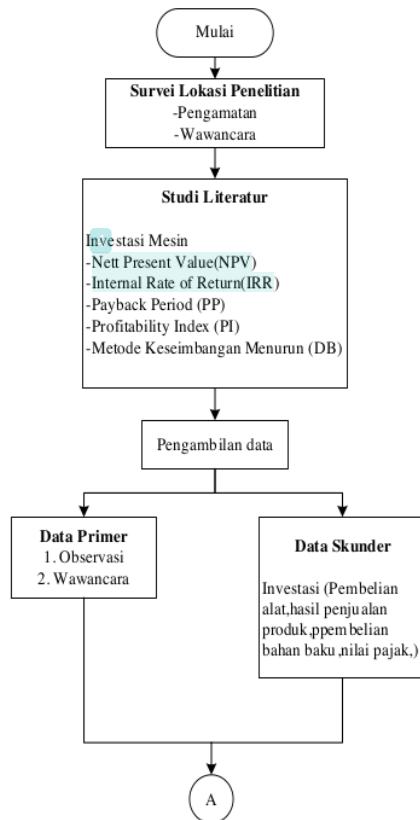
Mulai

Survei Lokasi Penelitian
-Pengamatan
-Wawancara

Studi Literatur

Investasi Mesin
-Nett Present Value(NPV)
-Internal Rate of Return(IRR)
-Payback Period (PP)
-Profitability Index (PI)
-Metode Keseimbangan Menurun (DB)

Pengambilan data

Data Primer
1. Observasi
2. Wawancara

Data Skunder

Investasi (Pembelian alat,hasil penjualan produk,ppembelian bahan baku,nilai pajak,)

A